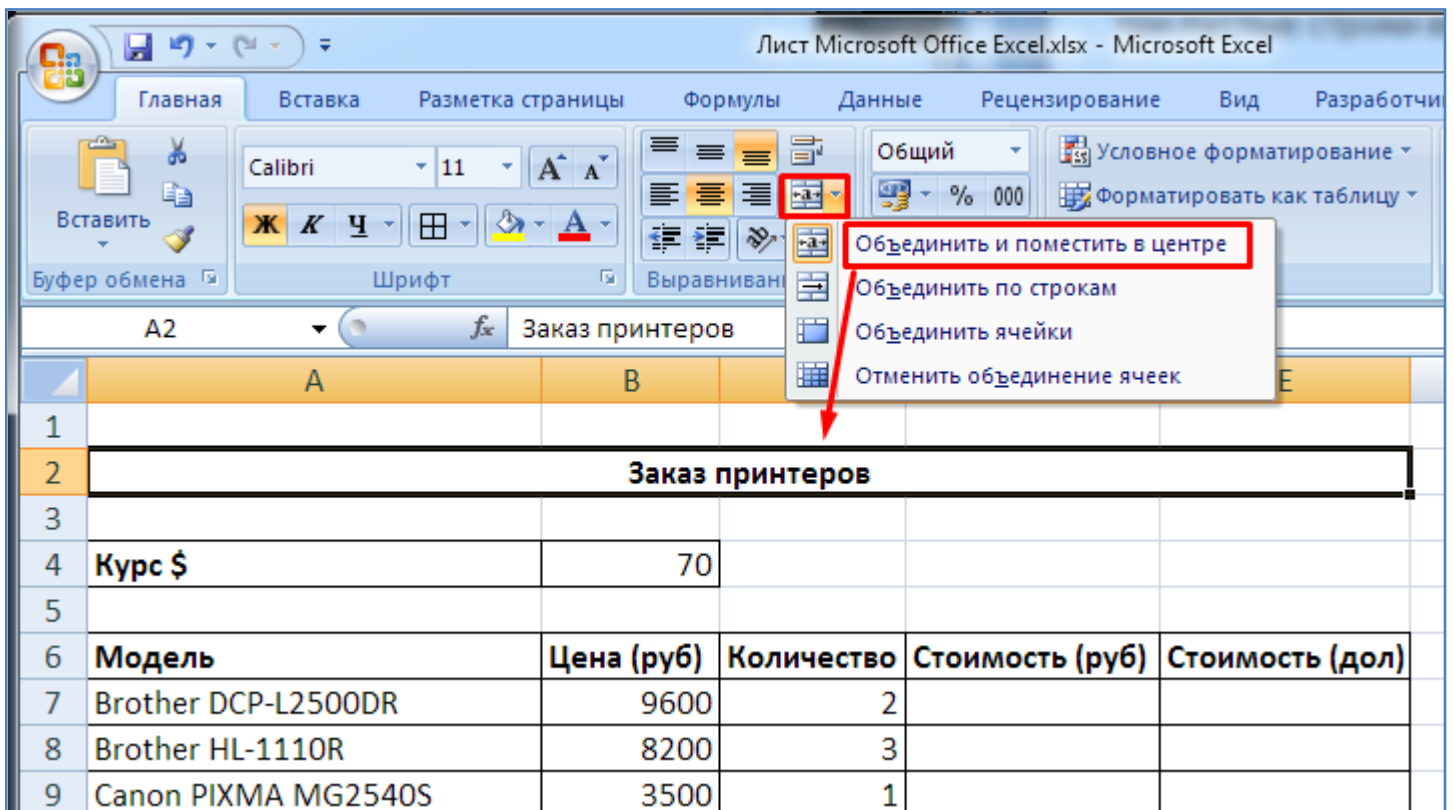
Лист Microsoft Office Excel.xlsx - Microsoft Excel

Главная Вставка Разметка страницы Формулы Данные Рецензирование Вид Разработчи

Вставить
Буфер обмена

Calibri 11
Ж К Ч
Шрифт

Выравнивани

Общий
% 000

Условное форматирование
Форматировать как таблицу

Объединить и поместить в центре
Объединить по строкам
Объединить ячейки
Отменить объединение ячеек

A2 $f_x$ Заказ принтеров

| | A | B | C | D | E |
|---|---|---|---|---|---|
| 1 | | | | | |
| 2 | Заказ принтеров | | | | |
| 3 | | | | | |
| 4 | Курс $ | 70 | | | |
| 5 | | | | | |
| 6 | Модель | Цена (руб) | Количество | Стоимость (руб) | Стоимость (дол) |
| 7 | Brother DCP-L2500DR | 9600 | 2 | | |
| 8 | Brother HL-1110R | 8200 | 3 | | |
| 9 | Canon PIXMA MG2540S | 3500 | 1 | | |